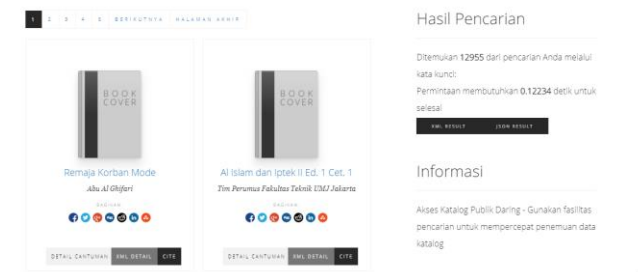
1 2 3 4 5 BERIKUTNYA HALAMAN AKHIR

BOOK COVER

Remaja Korban Mode

Abu Al Ghifari

BAGIKAN

DETAIL CANTUMAN XML DETAIL CITE

BOOK COVER

Al Islam dan Iptek II Ed. 1 Cet. 1

Tim Perumus Fakultas Teknik UMJ Jakarta

BAGIKAN

DETAIL CANTUMAN XML DETAIL CITE

Hasil Pencarian

Ditemukan 12955 dari pencarian Anda melalui kata kunci:

Permintaan membutuhkan 0.12234 detik untuk selesai

XML RESULT JSON RESULT

Informasi

Akses Katalog Publik Daring - Gunakan fasilitas pencarian untuk mempercepat penemuan data katalog